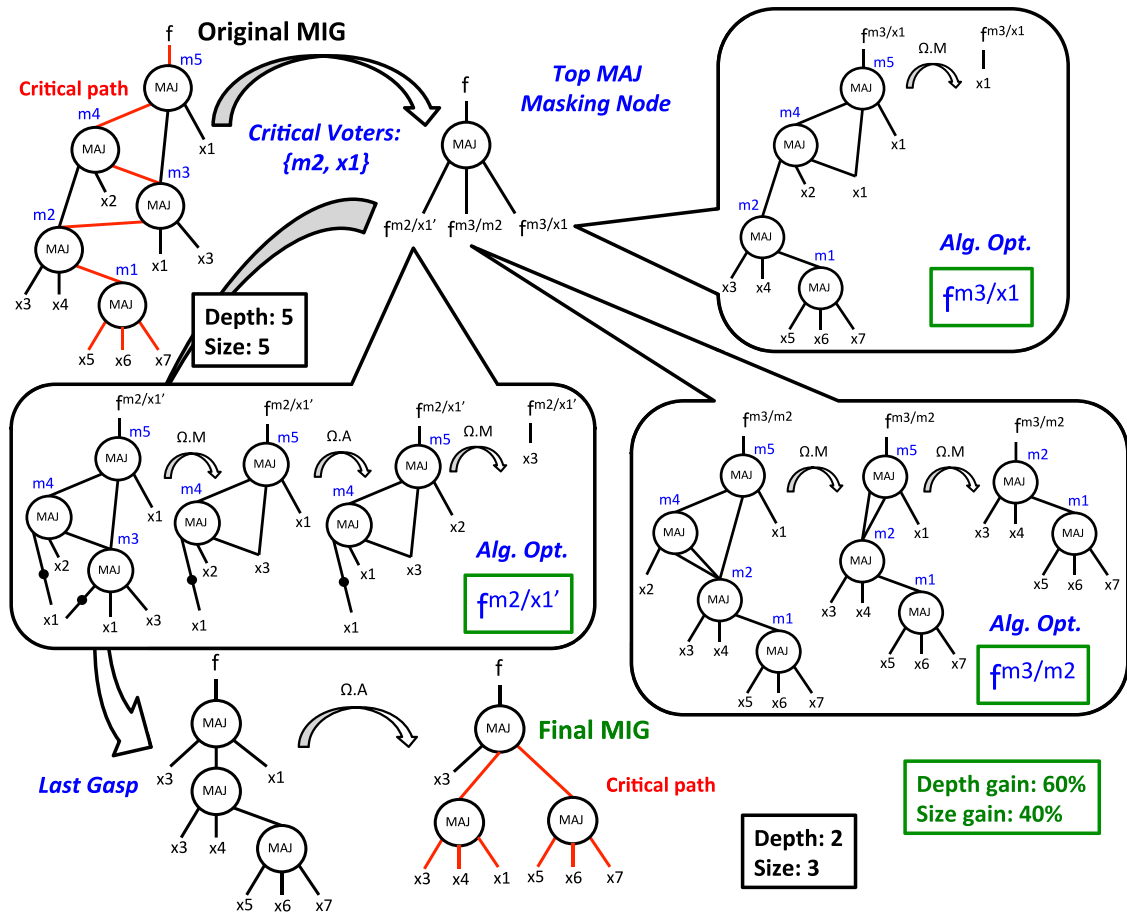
Original MIG

f
m5
MAJ
Critical path
m4
MAJ
x1
x2
m3
MAJ
m2
MAJ
x1
x3
m1
MAJ
x3
x4
x5
x6
x7

Depth: 5
Size: 5

Critical Voters: {m2, x1}

f
MAJ
$f^{m2/x1'}$ $f^{m3/m2}$ $f^{m3/x1}$

Top MAJ Masking Node

$f^{m3/x1}$
m5
MAJ
Ω.M
$f^{m3/x1}$
x1
m4
MAJ
x1
x2
x1
m2
MAJ
m1
MAJ
x3
x4
x5
x6
x7
Alg. Opt.
$f^{m3/x1}$

$f^{m2/x1'}$
m5
MAJ
Ω.M
$f^{m2/x1'}$
m5
MAJ
Ω.A
$f^{m2/x1'}$
m5
MAJ
Ω.M
$f^{m2/x1'}$
x3
m4
MAJ
x1
m4
MAJ
x1
m4
MAJ
x2
x2
m3
MAJ
x2
x3
x1
x3
x1
x1
x3
x1
x1
Alg. Opt.
$f^{m2/x1'}$

$f^{m3/m2}$
m5
MAJ
Ω.M
$f^{m3/m2}$
m5
MAJ
Ω.M
$f^{m3/m2}$
m2
MAJ
m4
MAJ
x1
x1
m2
MAJ
x3
x4
m1
MAJ
x2
m2
MAJ
x3
x4
m1
MAJ
x5
x6
x7
x3
x4
m1
MAJ
x5
x6
x7
Alg. Opt.
x5
x6
x7
$f^{m3/m2}$

f
MAJ
x3
x1
MAJ
x3
x4
MAJ
x5
x6
x7
Last Gasp

Ω.A

f
MAJ
Final MIG
x3
Critical path
MAJ
MAJ
x3
x4
x1
x5
x6
x7

Depth: 2
Size: 3

Depth gain: 60%
Size gain: 40%